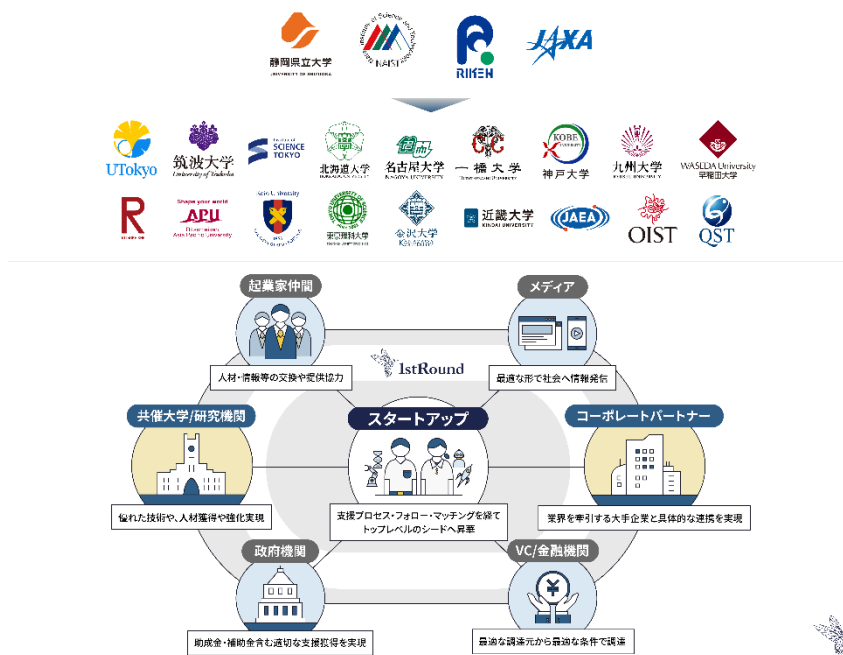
静岡県立大学
RIKEN
JAXA

UTokyo
筑波大学 University of Tsukuba
SCIENCE TOKYO
北海道大学
名古屋大学
一橋大学
KOBE 神戸大学
九州大学
WASEDA University 早稲田大学

Shape your world APU
近畿大学
JAEA
OIST
QST

起業家仲間
人材・情報等の交換や提供協力

メディア
最適な形で社会へ情報発信

1stRound

共催大学/研究機関
優れた技術や、人材獲得や強化実現

スタートアップ
支援プロセス・フォロー・マッチングを経てトップレベルのシードへ昇華

コーポレートパートナー
業界を牽引する大手企業と具体的な連携を実現

政府機関
助成金・補助金含む適切な支援獲得を実現

VC/金融機関
最適な調達元から最適な条件で調達